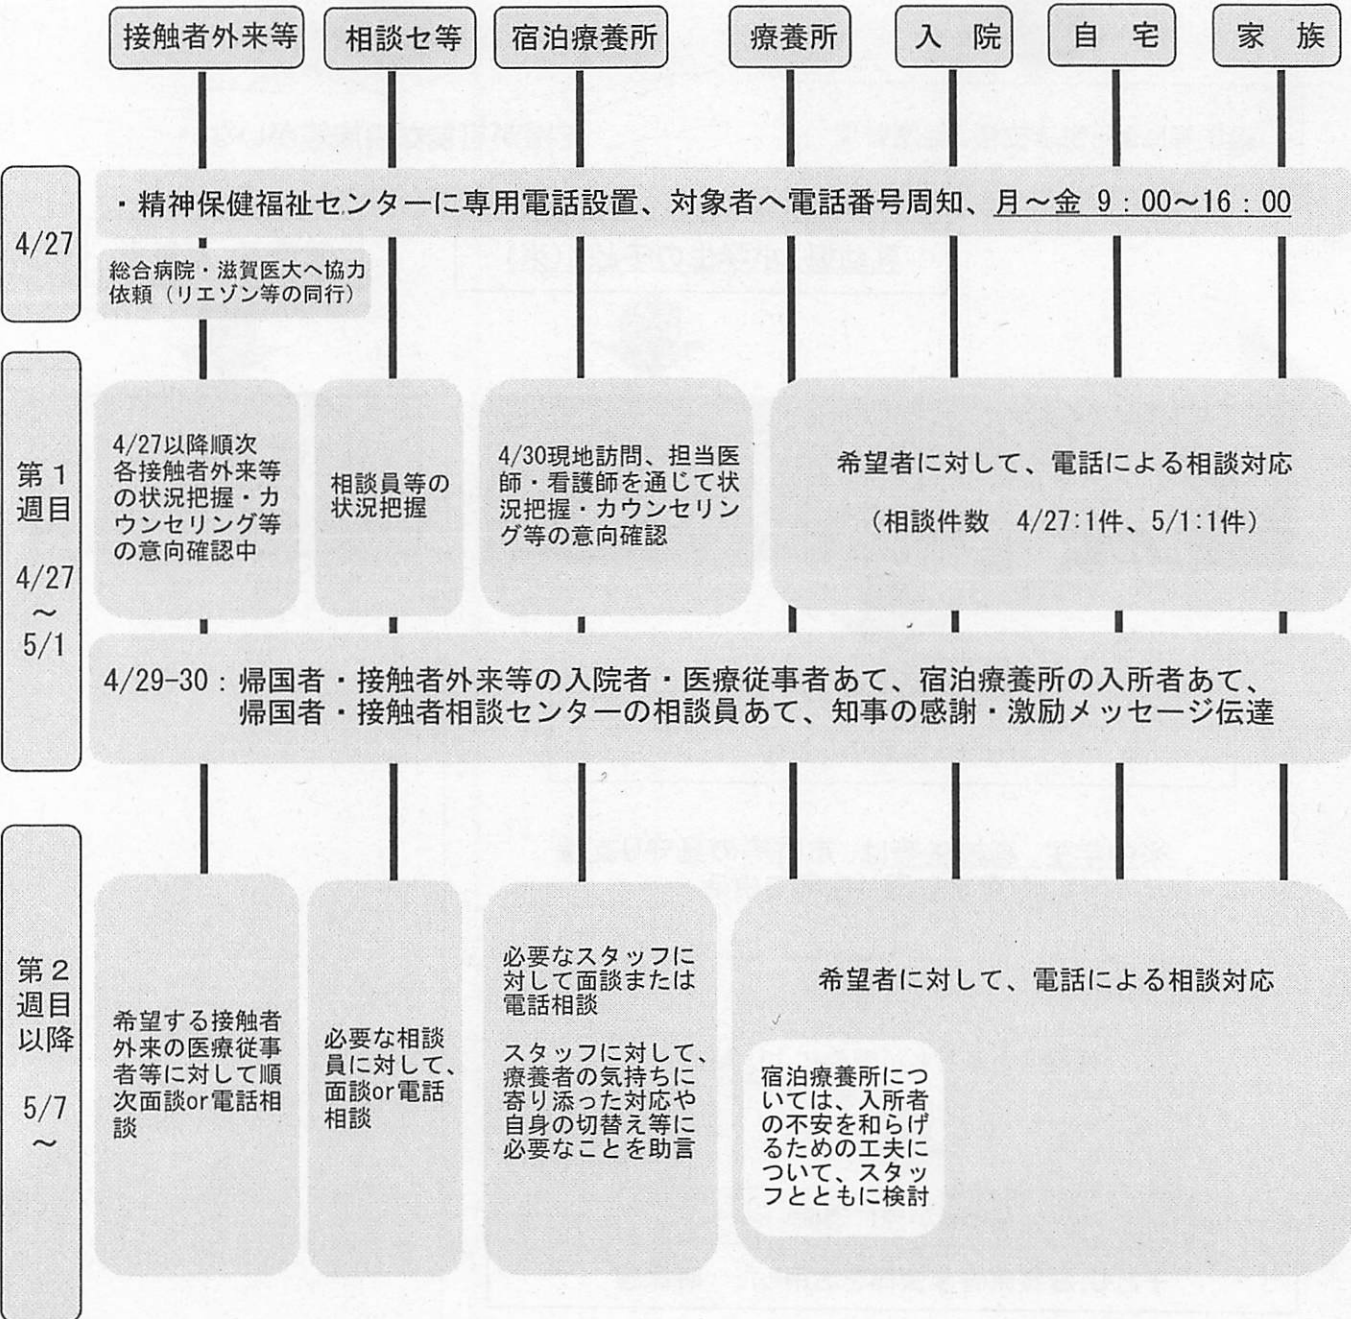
接触者外来等 | 相談セ等 | 宿泊療養所 | 療養所 | 入院 | 自宅 | 家族

4/27

・精神保健福祉センターに専用電話設置、対象者へ電話番号周知、月～金 9：00～16：00

総合病院・滋賀医大へ協力依頼（リエゾン等の同行）

第１週目

4/27 ～ 5/1

4/27以降順次各接触者外来等の状況把握・カウンセリング等の意向確認中

相談員等の状況把握

4/30現地訪問、担当医師・看護師を通じて状況把握・カウンセリング等の意向確認

希望者に対して、電話による相談対応

（相談件数　4/27:1件、5/1:1件）

4/29-30：帰国者・接触者外来等の入院者・医療従事者あて、宿泊療養所の入所者あて、帰国者・接触者相談センターの相談員あて、知事の感謝・激励メッセージ伝達

第２週目以降

5/7 ～

希望する接触者外来の医療従事者等に対して順次面談or電話相談

必要な相談員に対して、面談or電話相談

必要なスタッフに対して面談または電話相談

スタッフに対して、療養者の気持ちに寄り添った対応や自身の切替え等に必要なことを助言

希望者に対して、電話による相談対応

宿泊療養所については、入所者の不安を和らげるための工夫について、スタッフとともに検討